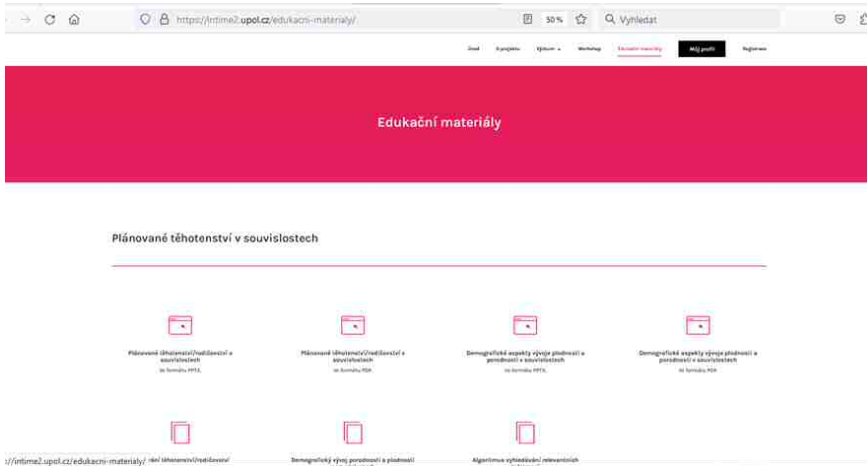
https://intime2.upol.cz/edukacni-materialy/

50 %

Vyhledat

Úvod O projektu Výzkum Workshop Edukační materiály Můj profil Registrace

Edukační materiály

Plánované těhotenství v souvislostech

Plánované těhotenství/rodičovství v souvislostech
ve formátu PPTX

Plánované těhotenství/rodičovství v souvislostech
ve formátu PDF

Demografické aspekty vývoje plodnosti a porodnosti v souvislostech
ve formátu PPTX

Demografické aspekty vývoje plodnosti a porodnosti v souvislostech
ve formátu PDF

://intime2.upol.cz/edukacni-materialy/ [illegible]vané těhotenství/rodičovství

Demografický vývoj porodnosti a plodnosti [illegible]

Algoritmus vyhledávání relevantních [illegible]